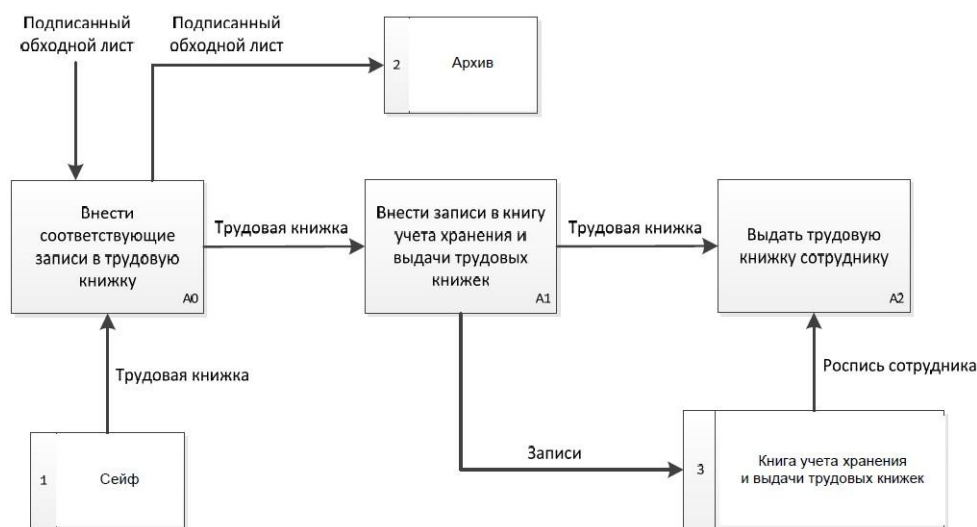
Подписанный обходной лист

Подписанный обходной лист

2 Архив

Внести соответствующие записи в трудовую книжку
A0

Трудовая книжка

Внести записи в книгу учета хранения и выдачи трудовых книжек
A1

Трудовая книжка

Выдать трудовую книжку сотруднику
A2

Трудовая книжка

Роспись сотрудника

Записи

1 Сейф

3 Книга учета хранения и выдачи трудовых книжек